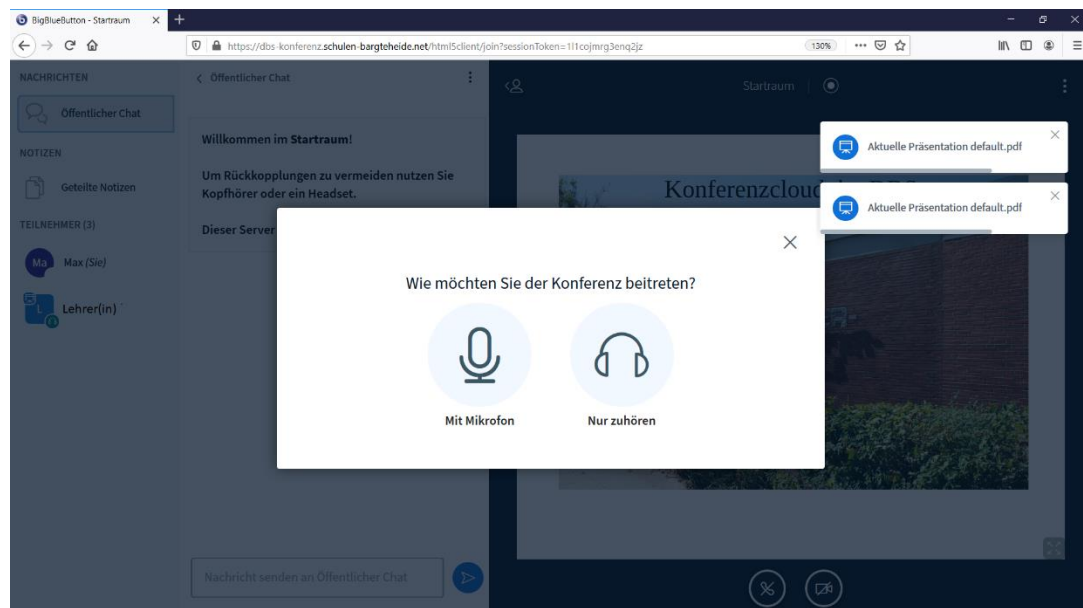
BigBlueButton - Startraum

https://dbs-konferenz.schulen-bargteheide.net/html5client/join?sessionToken=1l1cojmrg3enq2jz

130%

NACHRICHTEN

Öffentlicher Chat

NOTIZEN

Geteilte Notizen

TEILNEHMER (3)

Ma Max (Sie)

Lehrer(in)

Öffentlicher Chat

Willkommen im Startraum!

Um Rückkopplungen zu vermeiden nutzen Sie Kopfhörer oder ein Headset.

Dieser Server

Startraum

Konferenzcloud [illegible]

Aktuelle Präsentation default.pdf

Aktuelle Präsentation default.pdf

Wie möchten Sie der Konferenz beitreten?

Mit Mikrofon

Nur zuhören

Nachricht senden an Öffentlicher Chat